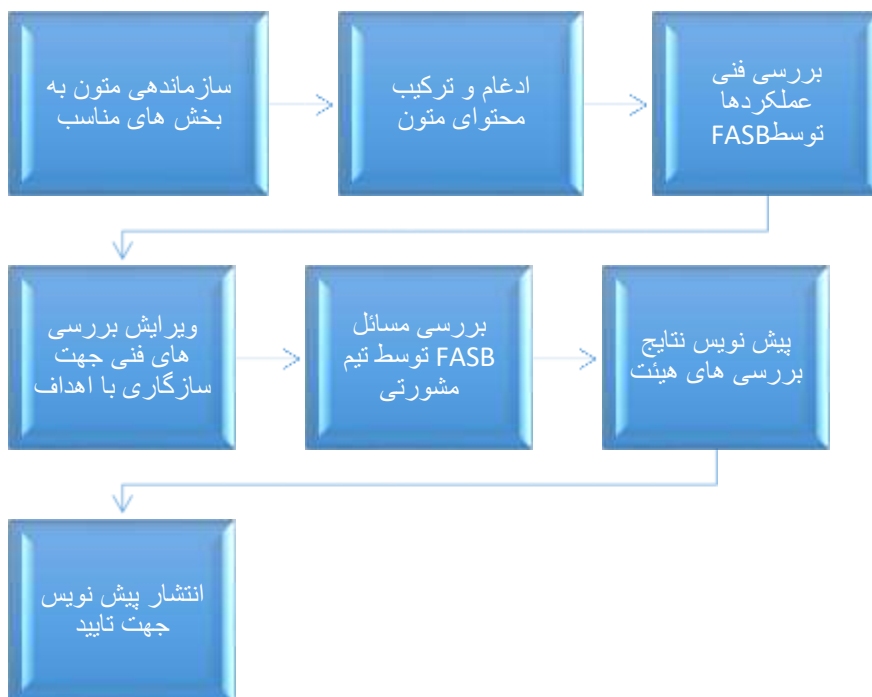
سازماندهی متون به بخش های مناسب

ادغام و ترکیب محتوای متون

بررسی فنی عملکردها توسطFASB

ویرایش بررسی های فنی جهت سازگاری با اهداف

بررسی مسائل FASB توسط تیم مشورتی

پیش نویس نتایج بررسی های هیئت

انتشار پیش نویس جهت تایید